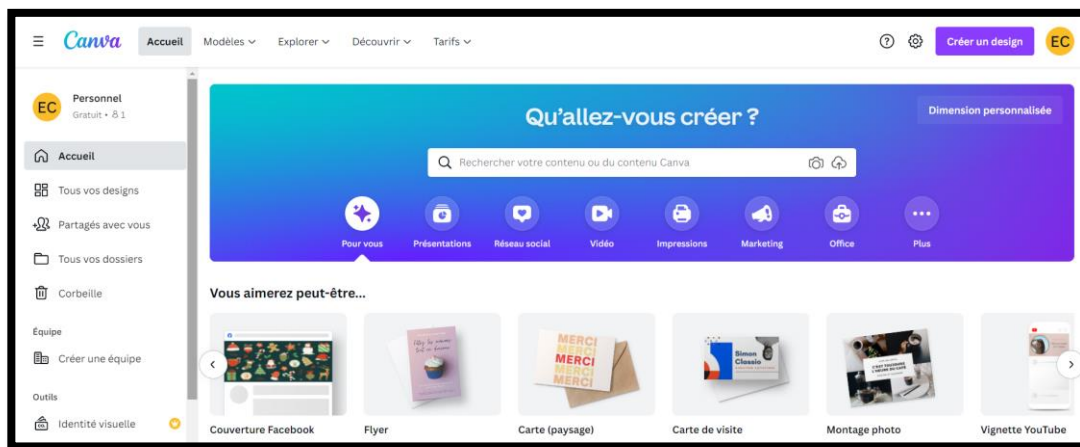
Canva
Accueil
Modèles
Explorer
Découvrir
Tarifs
Créer un design
EC

EC
Personnel
Gratuit • 8 1

Accueil
Tous vos designs
Partagés avec vous
Tous vos dossiers
Corbeille

Équipe
Créer une équipe

Outils
Identité visuelle

Dimension personnalisée

Qu'allez-vous créer ?

Rechercher votre contenu ou du contenu Canva

Pour vous
Présentations
Réseau social
Vidéo
Impressions
Marketing
Office
Plus

Vous aimerez peut-être...

MERCI
MERCI
MERCI
MERCI
MERCI

Simon Classic

Couverture Facebook
Flyer
Carte (paysage)
Carte de visite
Montage photo
Vignette YouTube